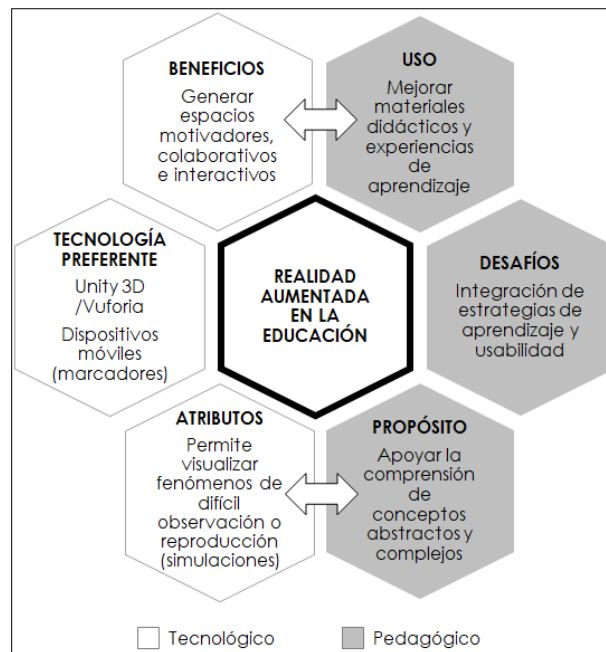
BENEFICIOS
Generar espacios motivadores, colaborativos e interactivos

USO
Mejorar materiales didácticos y experiencias de aprendizaje

TECNOLOGÍA PREFERENTE
Unity 3D /Vuforia
Dispositivos móviles (marcadores)

REALIDAD AUMENTADA EN LA EDUCACIÓN

DESAFÍOS
Integración de estrategias de aprendizaje y usabilidad

ATRIBUTOS
Permite visualizar fenómenos de difícil observación o reproducción (simulaciones)

PROPÓSITO
Apoyar la comprensión de conceptos abstractos y complejos

Tecnológico Pedagógico